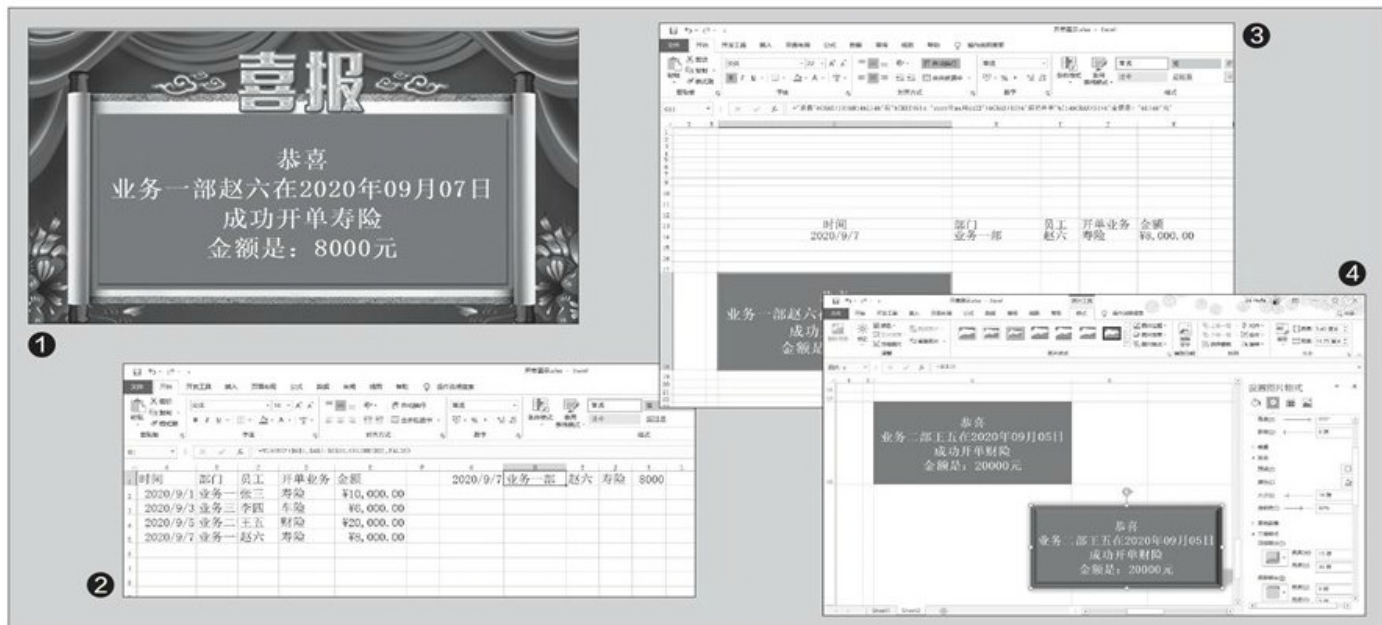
喜报

恭喜
业务一部赵六在2020年09月07日
成功开单寿险
金额是：8000元

❶

❷

| 时间 | 部门 | 员工 | 开单业务 | 金额 |  | 2020/9/7 | 业务一部 | 赵六 | 寿险 | 8000 |
|---|---|---|---|---|---|---|---|---|---|---|
| 2020/9/1 | 业务一 | 张三 | 寿险 | ¥10,000.00 |  |  |  |  |  |  |
| 2020/9/3 | 业务三 | 李四 | 车险 | ¥6,000.00 |  |  |  |  |  |  |
| 2020/9/5 | 业务二 | 王五 | 财险 | ¥20,000.00 |  |  |  |  |  |  |
| 2020/9/7 | 业务一 | 赵六 | 寿险 | ¥8,000.00 |  |  |  |  |  |  |

❸

| 时间 | 部门 | 员工 | 开单业务 | 金额 |
|---|---|---|---|---|
| 2020/9/7 | 业务一部 | 赵六 | 寿险 | ¥8,000.00 |

业务一部赵六
成功
金额是

❹

恭喜
业务二部王五在2020年09月05日
成功开单财险
金额是：20000元

恭喜
业务二部王五在2020年09月05日
成功开单财险
金额是：20000元

设置图片格式